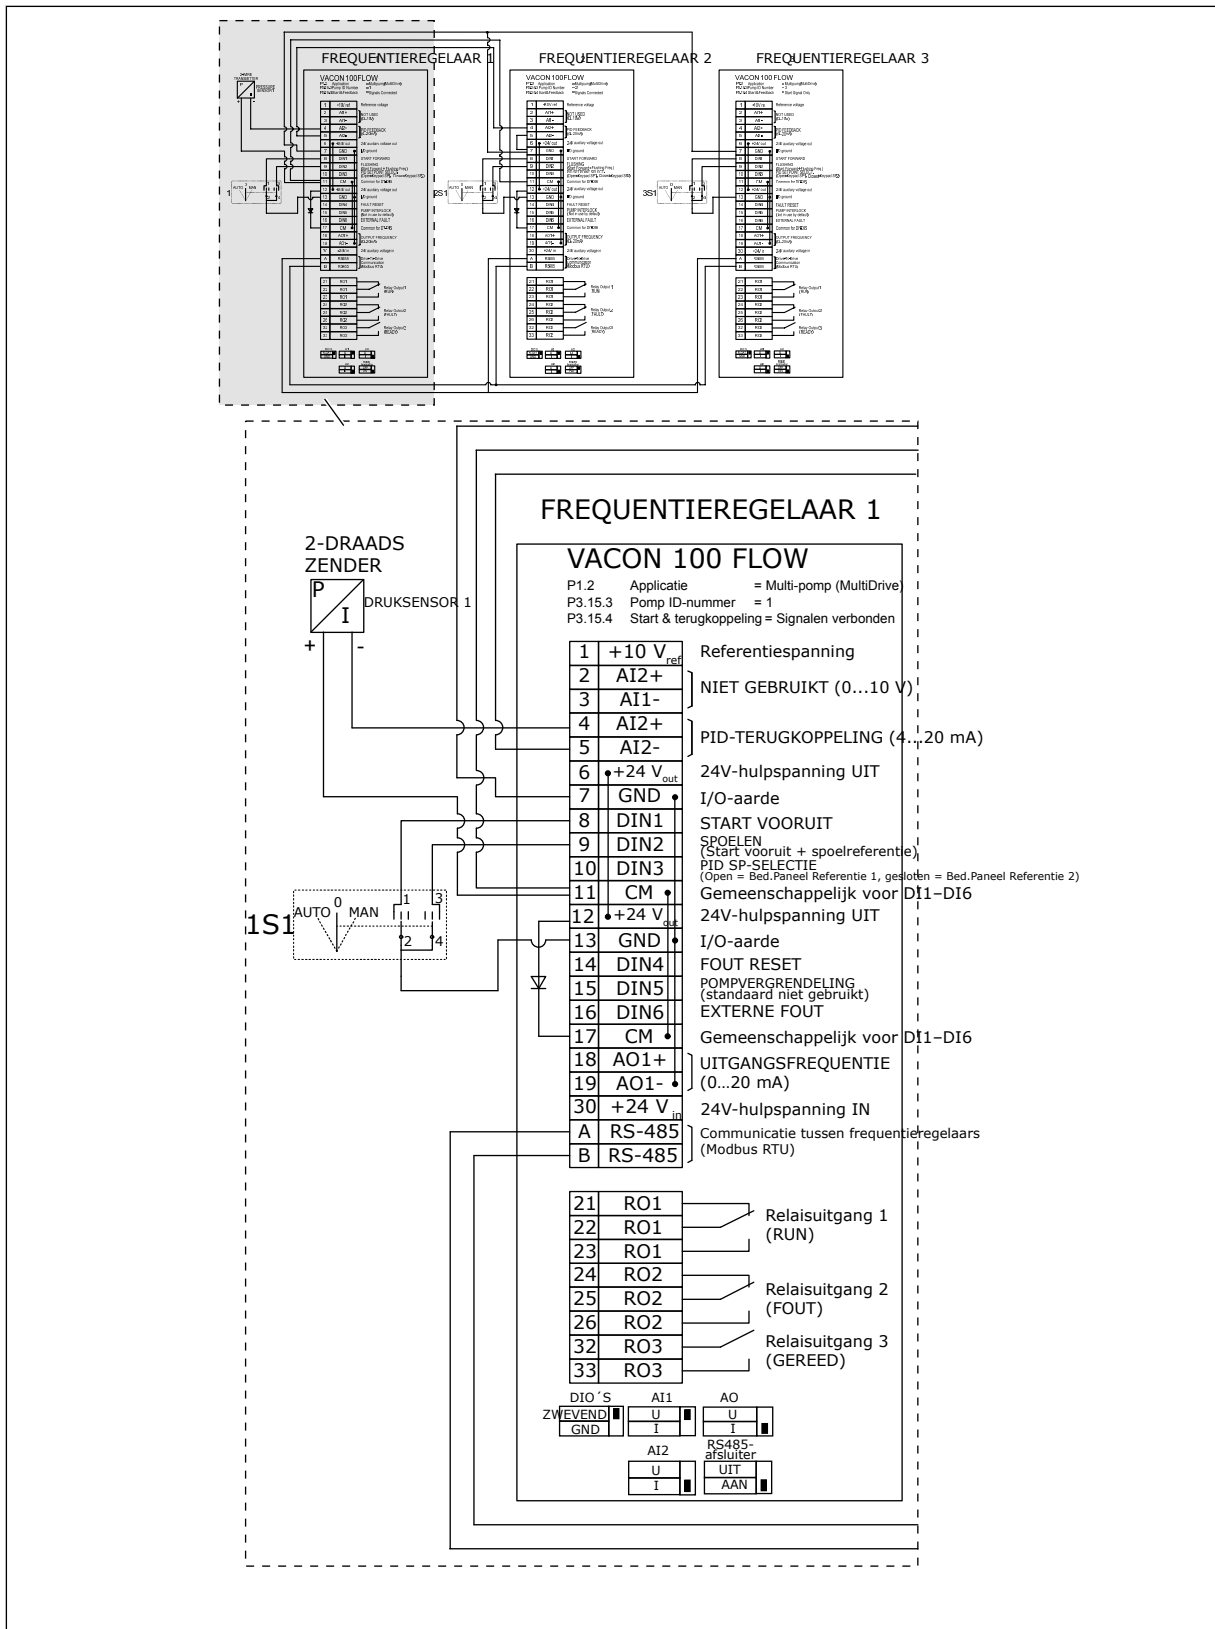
FREQUENTIEREGELAAR 1
FREQUENTIEREGELAAR 2
FREQUENTIEREGELAAR 3

VACON 100 FLOW

2S1
3S1

FREQUENTIEREGELAAR 1

2-DRAADS ZENDER

P
I
DRUKSENSOR 1
+
-

VACON 100 FLOW
P1.2 Applicatie = Multi-pomp (MultiDrive)
P3.15.3 Pomp ID-nummer = 1
P3.15.4 Start & terugkoppeling = Signalen verbonden

| | | |
|---|---|---|
| 1 | $+10\ V_{ref}$ | Referentiespanning |
| 2 | AI2+ | NIET GEBRUIKT (0...10 V) |
| 3 | AI1- | |
| 4 | AI2+ | PID-TERUGKOPPELING (4...20 mA) |
| 5 | AI2- | |
| 6 | $+24\ V_{out}$ | 24V-hulpspanning UIT |
| 7 | GND | I/O-aarde |
| 8 | DIN1 | START VOORUIT |
| 9 | DIN2 | SPOELEN (Start vooruit + spoelreferentie) |
| 10 | DIN3 | PID SP-SELECTIE (Open = Bed.Paneel Referentie 1, gesloten = Bed.Paneel Referentie 2) |
| 11 | CM | Gemeenschappelijk voor DI1–DI6 |
| 12 | $+24\ V_{out}$ | 24V-hulpspanning UIT |
| 13 | GND | I/O-aarde |
| 14 | DIN4 | FOUT RESET |
| 15 | DIN5 | POMPVERGRENDELING (standaard niet gebruikt) |
| 16 | DIN6 | EXTERNE FOUT |
| 17 | CM | Gemeenschappelijk voor DI1–DI6 |
| 18 | AO1+ | UITGANGSFREQUENTIE (0...20 mA) |
| 19 | AO1- | |
| 30 | $+24\ V_{in}$ | 24V-hulpspanning IN |
| A | RS-485 | Communicatie tussen frequentieregelaars (Modbus RTU) |
| B | RS-485 | |

1S1
AUTO 0 MAN
1 3
2 4

| | | |
|---|---|---|
| 21 | RO1 | Relaisuitgang 1 (RUN) |
| 22 | RO1 | |
| 23 | RO1 | |
| 24 | RO2 | Relaisuitgang 2 (FOUT) |
| 25 | RO2 | |
| 26 | RO2 | |
| 32 | RO3 | Relaisuitgang 3 (GEREED) |
| 33 | RO3 | |

DIO´S
ZWEVEND
GND
AI1
U
I
AO
U
I
AI2
U
I
RS485-afsluiter
UIT
AAN